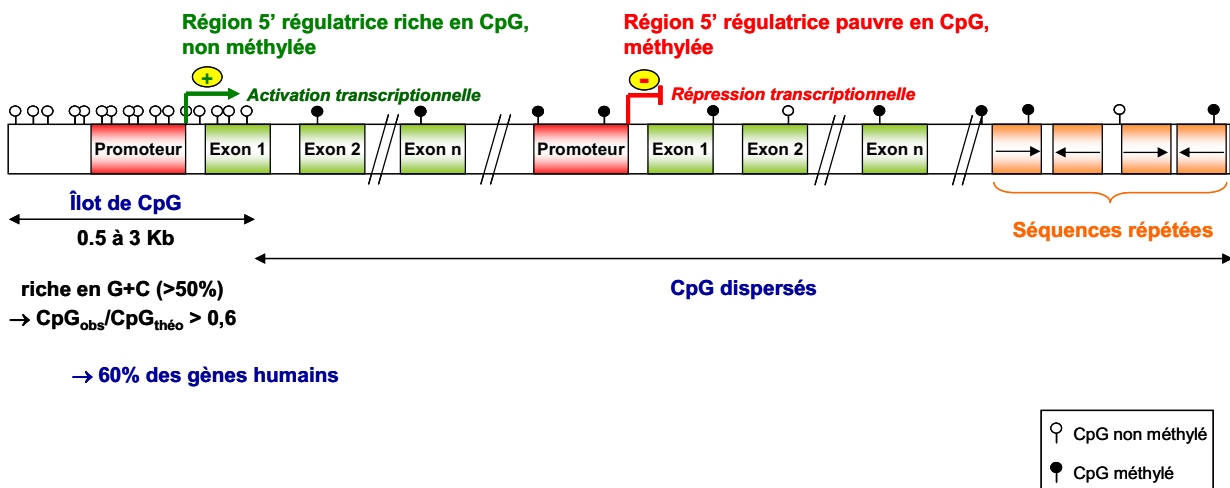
Région 5' régulatrice riche en CpG, non méthylée

Région 5' régulatrice pauvre en CpG, méthylée

+

Activation transcriptionnelle

-

Répression transcriptionnelle

Promoteur

Exon 1

Exon 2

Exon n

Promoteur

Exon 1

Exon 2

Exon n

Îlot de CpG

0.5 à 3 Kb

Séquences répétées

CpG dispersés

riche en G+C (>50%)

$\rightarrow$ CpG$_{obs}$/CpG$_{théo}$ > 0,6

$\rightarrow$ 60% des gènes humains

CpG non méthylé

CpG méthylé